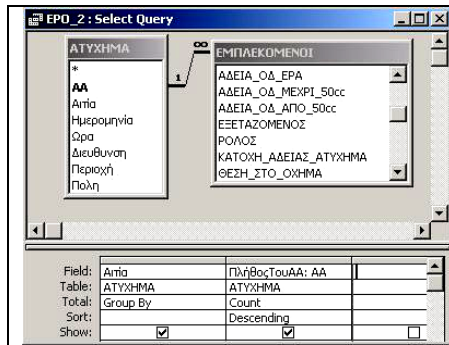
EPO_2 : Select Query

ΑΤΥΧΗΜΑ
*
ΑΑ
Αιτία
Ημερομηνία
Ωρα
Διευθυνση
Περιοχή
Πολη

1
∞

ΕΜΠΛΕΚΟΜΕΝΟΙ
ΑΔΕΙΑ_ΟΔ_ΕΡΑ
ΑΔΕΙΑ_ΟΔ_ΜΕΧΡΙ_50cc
ΑΔΕΙΑ_ΟΔ_ΑΠΟ_50cc
ΕΞΕΤΑΖΟΜΕΝΟΣ
ΡΟΛΟΣ
ΚΑΤΟΧΗ_ΑΔΕΙΑΣ_ΑΤΥΧΗΜΑ
ΘΕΣΗ_ΣΤΟ_ΟΧΗΜΑ

| | | | |
|---|---|---|---|
| Field: | Αιτία | ΠλήθοςΤουΑΑ: ΑΑ | |
| Table: | ΑΤΥΧΗΜΑ | ΑΤΥΧΗΜΑ | |
| Total: | Group By | Count | |
| Sort: | | Descending | |
| Show: | ☑ | ☑ | ☐ |